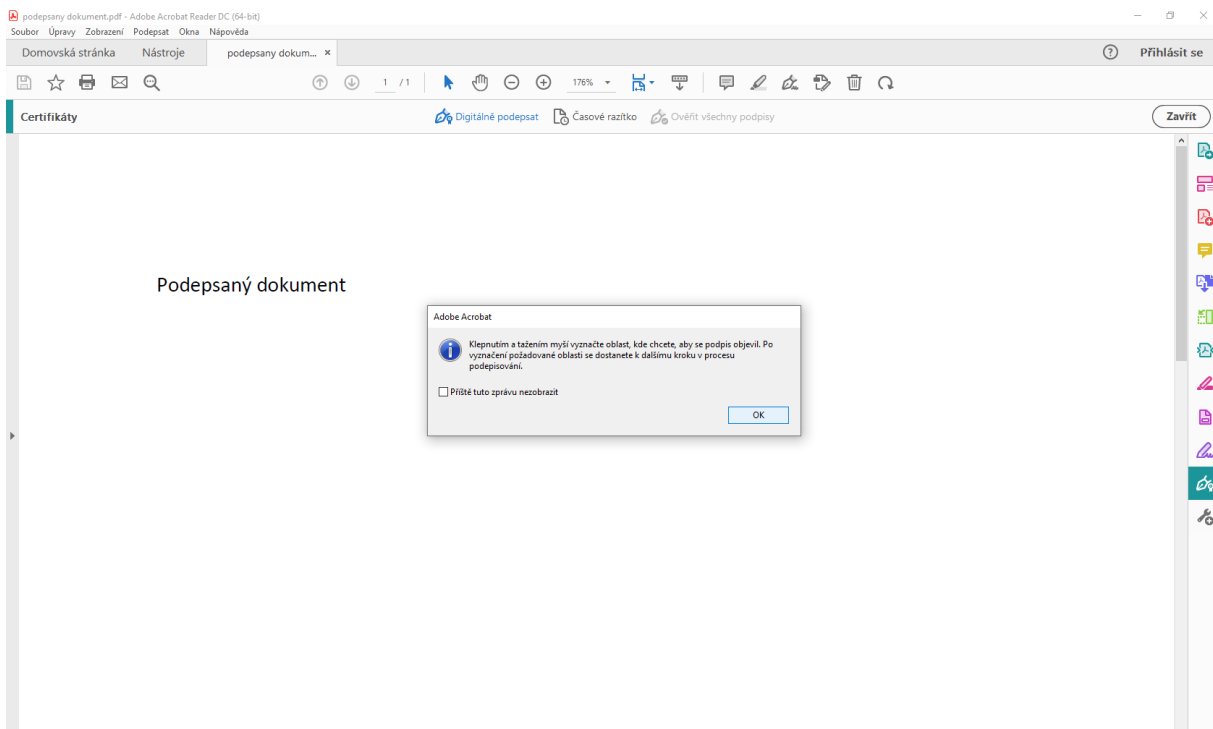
podepsany dokument.pdf - Adobe Acrobat Reader DC (64-bit)
Soubor Úpravy Zobrazení Podepsat Okna Nápověda

Domovská stránka Nástroje podepsany dokum... ×

? Přihlásit se

1 / 1 176%

Certifikáty Digitálně podepsat Časové razítko Ověřit všechny podpisy Zavřít

Podepsaný dokument

Adobe Acrobat

Klepnutím a tažením myší vyznačte oblast, kde chcete, aby se podpis objevil. Po vyznačení požadované oblasti se dostanete k dalšímu kroku v procesu podepisování.

Příště tuto zprávu nezobrazit

OK